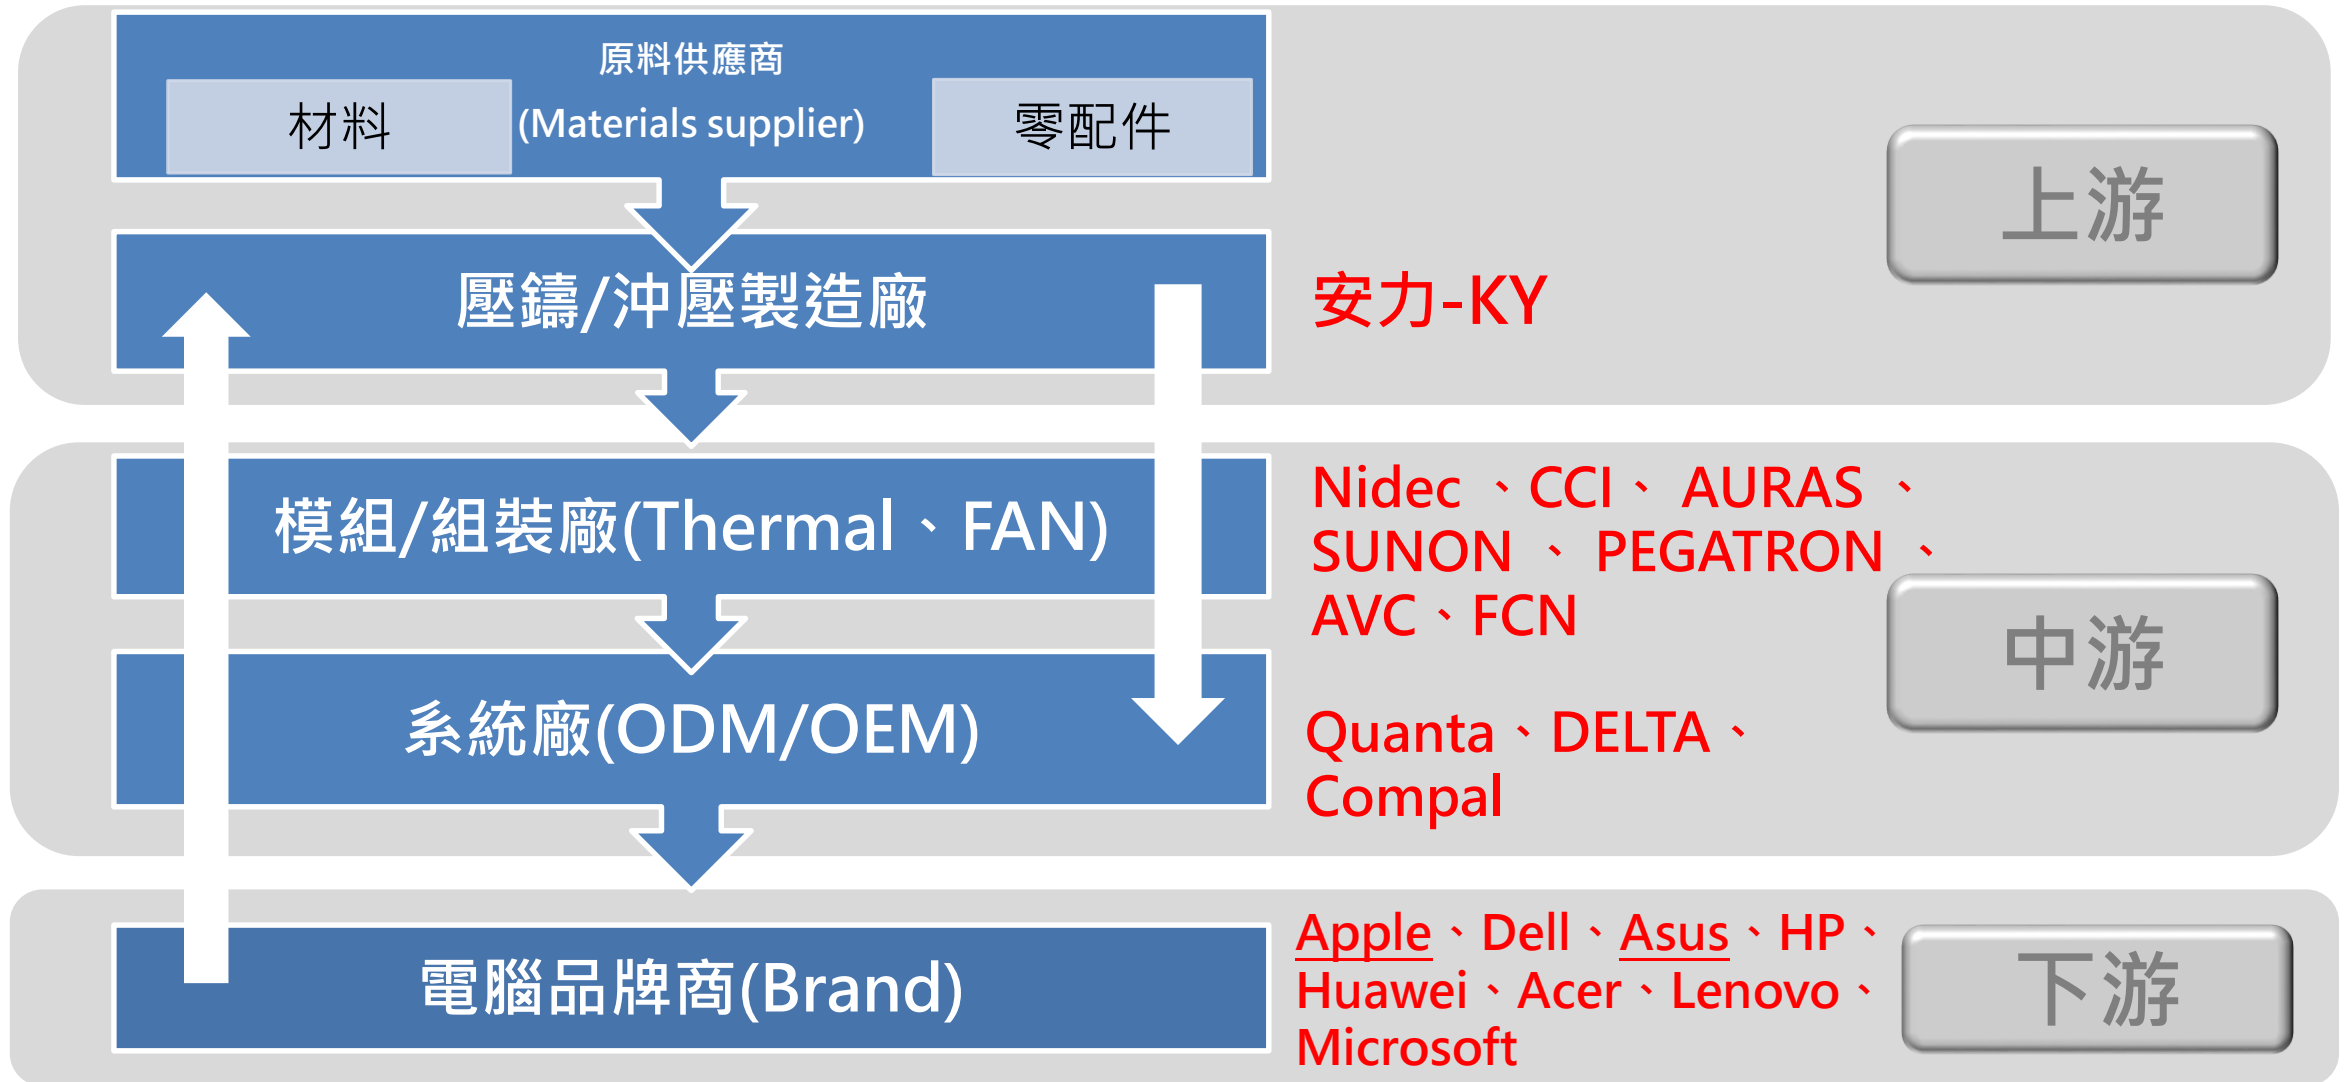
原料供應商
材料
(Materials supplier)
零配件

上游

壓鑄/沖壓製造廠

安力-KY

模組/組裝廠(Thermal、FAN)

Nidec 、CCI、 AURAS 、 SUNON 、 PEGATRON 、 AVC、FCN

中游

系統廠(ODM/OEM)

Quanta、DELTA、 Compal

電腦品牌商(Brand)

Apple、Dell、Asus、HP、 Huawei、Acer、Lenovo、 Microsoft

下游